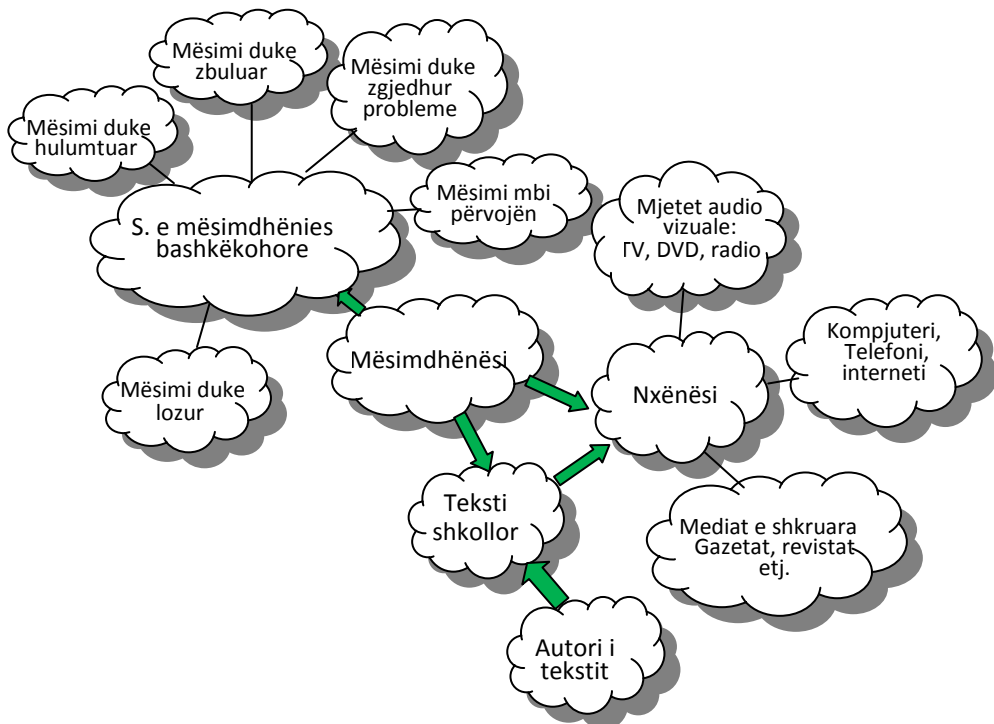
Mësimi duke zbuluar

Mësimi duke zgjedhur probleme

Mësimi duke hulumtuar

Mësimi mbi përvojën

S. e mësimdhënies bashkëkohore

Mjetet audio vizuale: TV, DVD, radio

Kompjuteri, Telefoni, interneti

Mësimdhënësi

Nxënësi

Mësimi duke lozur

Teksti shkollor

Mediat e shkruara Gazetat, revistat etj.

Autori i tekstit